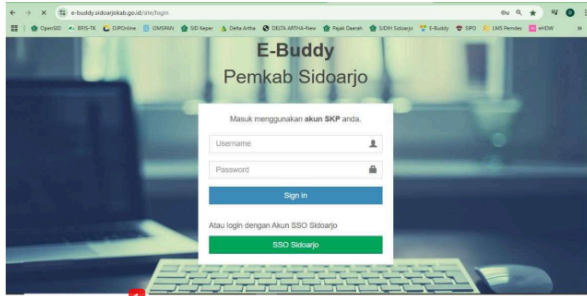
e-buddy.sidoarjokab.go.id/site/login

OpenSID BRIS-TK DJPOnline OMSPAN SID Kepar Delta Artha DELTA ARTHA-New Pajak Daerah SIDIH Sidoarjo E-Buddy SIPD LMS Pemdes eHDW

E-Buddy
Pemkab Sidoarjo

Masuk menggunakan **akun SKP** anda.

Username

Password

Sign in

Atau login dengan Akun SSO Sidoarjo

SSO Sidoarjo